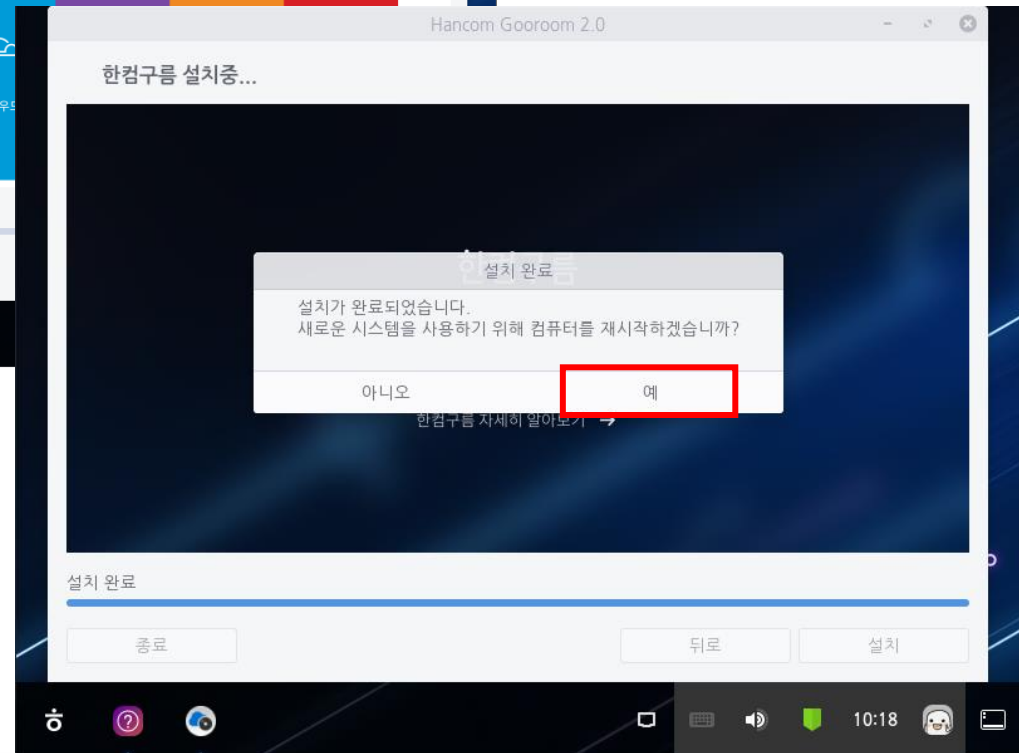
Hancom Gooroom 2.0

한컴구름 설치중...

설치 완료

설치가 완료되었습니다.
새로운 시스템을 사용하기 위해 컴퓨터를 재시작하겠습니까?

아니오

예

한컴구름 자세히 알아보기 →

설치 완료

종료

뒤로

설치

10:18